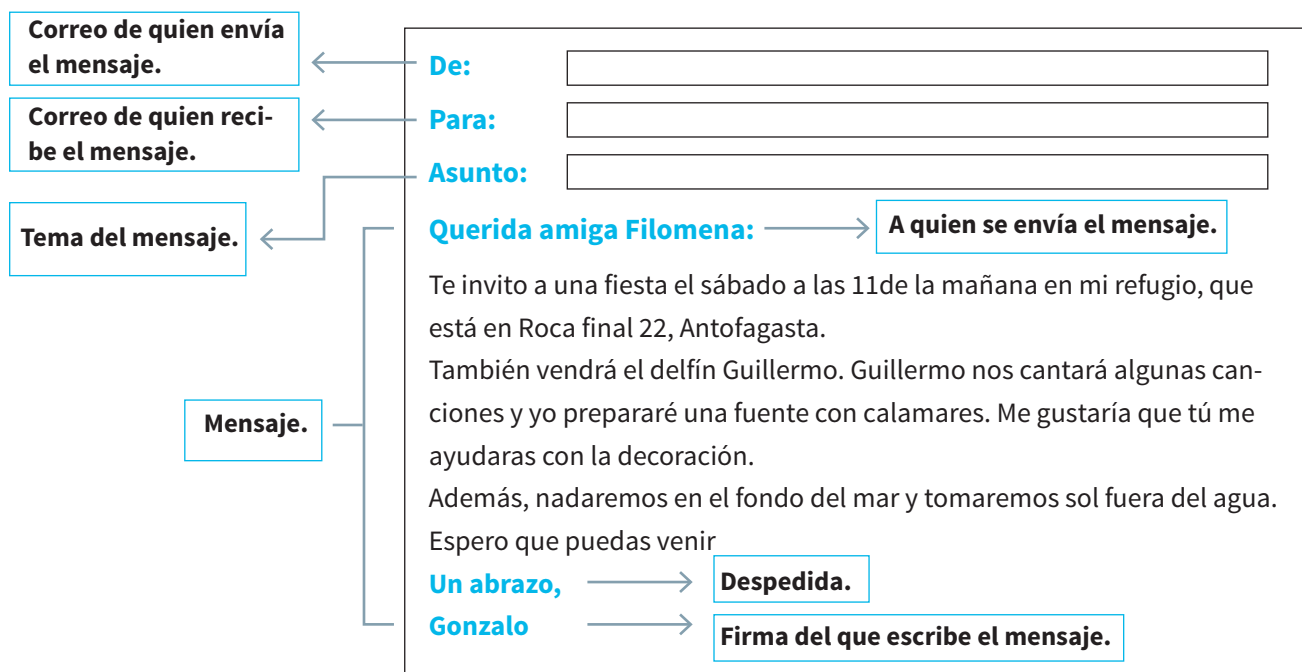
Correo de quien envía el mensaje.

De:

Correo de quien recibe el mensaje.

Para:

Asunto:

Tema del mensaje.

Querida amiga Filomena:

A quien se envía el mensaje.

Mensaje.

Te invito a una fiesta el sábado a las 11de la mañana en mi refugio, que está en Roca final 22, Antofagasta.
También vendrá el delfín Guillermo. Guillermo nos cantará algunas canciones y yo prepararé una fuente con calamares. Me gustaría que tú me ayudaras con la decoración.
Además, nadaremos en el fondo del mar y tomaremos sol fuera del agua.
Espero que puedas venir

Un abrazo,

Despedida.

Gonzalo

Firma del que escribe el mensaje.